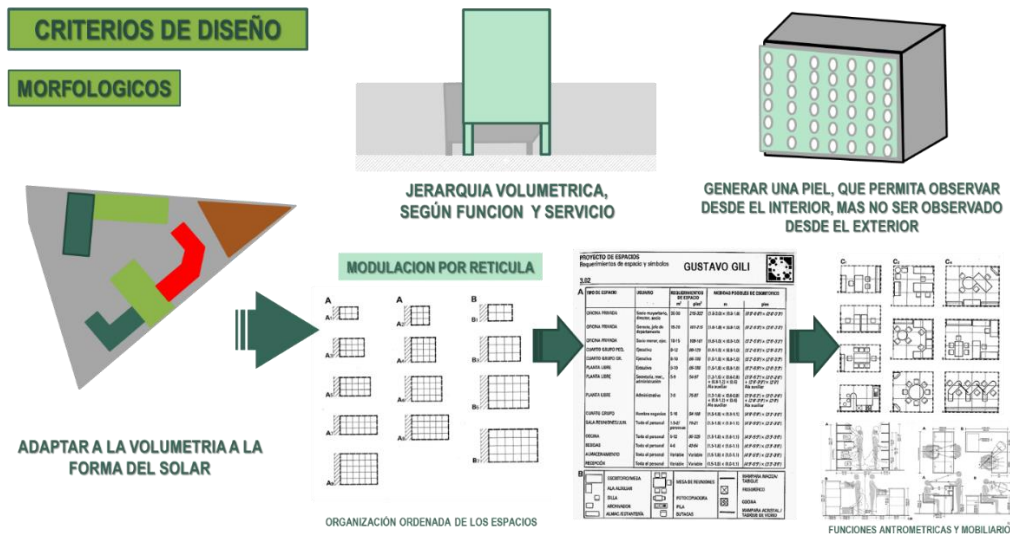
CRITERIOS DE DISEÑO

MORFOLOGICOS

JERARQUIA VOLUMETRICA, SEGÚN FUNCION Y SERVICIO

GENERAR UNA PIEL, QUE PERMITA OBSERVAR DESDE EL INTERIOR, MAS NO SER OBSERVADO DESDE EL EXTERIOR

MODULACION POR RETICULA

A A B
A1 A2 B1
A3 A4 B2
A5 A6 B3
A7 A8 B4
A9

PROYECTO DE ESPACIOS
Requerimientos de espacio y símbolos
GUSTAVO GILI
3.02

| TIPO DE ESPACIO | USUARIO | REQUERIMIENTOS DE ESPACIO | MEDIDAS POSIBLES DE CONSTRUCCIÓN |
|---|---|---|---|
| OFICINA PRIVADA | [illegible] | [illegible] | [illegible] |
| OFICINA PRIVADA | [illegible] | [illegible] | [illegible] |
| OFICINA PRIVADA | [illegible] | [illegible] | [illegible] |
| CUARTO GRUPO PEQ. | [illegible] | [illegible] | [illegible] |
| CUARTO GRUPO GR. | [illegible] | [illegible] | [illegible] |
| PLANTA LIBRE | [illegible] | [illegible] | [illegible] |
| PLANTA LIBRE | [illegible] | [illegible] | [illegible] |
| PLANTA LIBRE | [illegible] | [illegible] | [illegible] |
| CUARTO GRUPO | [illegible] | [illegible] | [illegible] |
| SALA REUNIONES | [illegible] | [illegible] | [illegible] |
| ARCHIVO | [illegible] | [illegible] | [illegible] |
| BODEGAS | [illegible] | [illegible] | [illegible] |
| ALMACENAMIENTO | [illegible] | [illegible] | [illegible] |
| RECEPCIÓN | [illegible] | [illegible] | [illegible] |

ESCRITORIO/MESA
MESA DE REUNIONES
FOTOCOPIADORA
SILLA
ARCHIVADOR
BUTACAS

ADAPTAR A LA VOLUMETRIA A LA FORMA DEL SOLAR

ORGANIZACIÓN ORDENADA DE LOS ESPACIOS

FUNCIONES ANTROMETRICAS Y MOBILIARIO